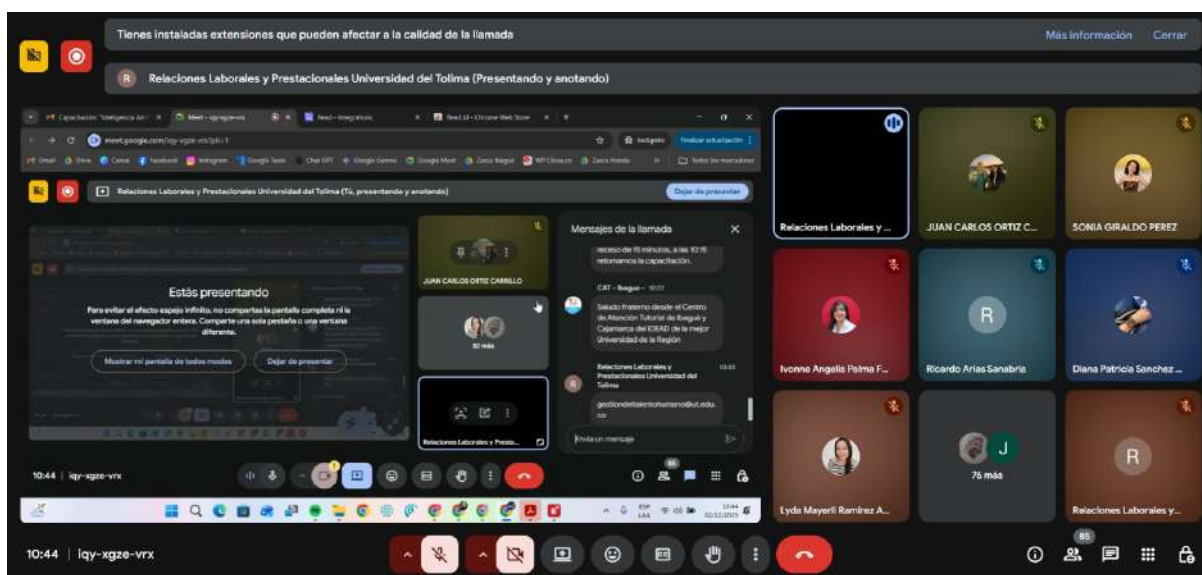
Tienes instaladas extensiones que pueden afectar a la calidad de la llamada

Más información

Cerrar

R

Relaciones Laborales y Prestacionales Universidad del Tolima (Presentando y anotando)

Capacitación "Inteligencia Art

Meet - iqy-xgze-vrx

Read - Integraciones

Read AI - Chrome Web Store

meet.google.com/iqy-xgze-vrx?pli=1

Incógnito

Finalizar actualización

Gmail

Drive

Canva

Facebook

Instagram

Google Tasks

Chat GPT

Google Gemini

Google Meet

Zarco Ibagué

WP Clima.co

Zarco Honda

Todos los marcadores

Relaciones Laborales y Prestacionales Universidad del Tolima (Tú, presentando y anotando)

Dejar de presentar

Estás presentando

Para evitar el efecto espejo infinito, no compartas la pantalla completa ni la ventana del navegador entera. Comparte una sola pestaña o una ventana diferente.

Mostrar mi pantalla de todos modos

Dejar de presentar

JUAN CARLOS ORTIZ CARRILLO

80 más

Relaciones Laborales y Presta...

Mensajes de la llamada

receso de 15 minutos, a las 10:15 retomamos la capacitación.

CAT - Ibagué 10:27

Saludo fraterno desde el Centro de Atención Tutorial de Ibagué y Cajamarca del IDEAD de la mejor Universidad de la Región

Relaciones Laborales y Prestacionales Universidad del Tolima 10:43

gestiondeltalentohumano@ut.edu.co

Envía un mensaje

10:44 | iqy-xgze-vrx

Relaciones Laborales y ...

JUAN CARLOS ORTIZ C...

SONIA GIRALDO PEREZ

R

Ivonne Angelis Palma F...

Ricardo Arias Sanabria

Diana Patricia Sanchez ...

J

76 más

R

Lyda Mayerli Ramírez A...

Relaciones Laborales y...

10:44 | iqy-xgze-vrx

85